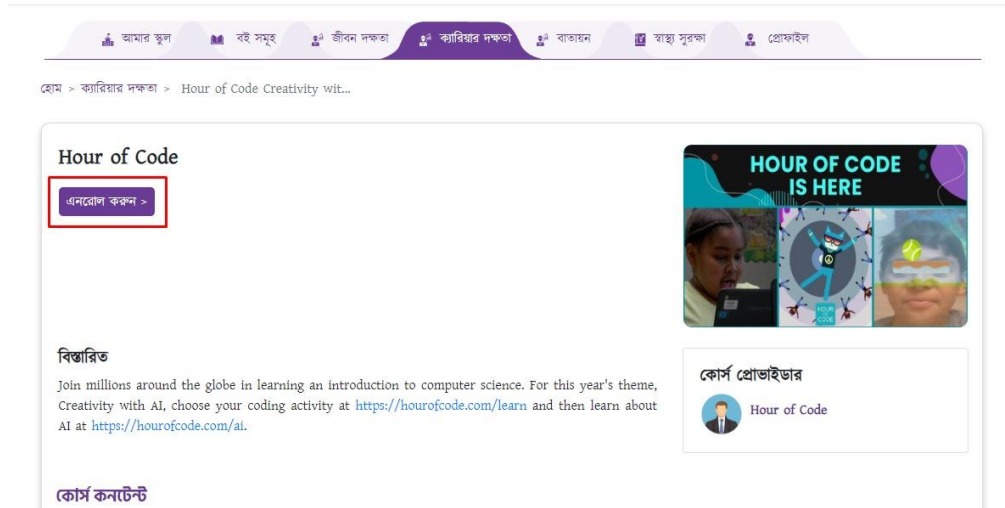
আমার স্কুল বই সমূহ জীবন দক্ষতা ক্যারিয়ার দক্ষতা বাতায়ন স্বাস্থ্য সুরক্ষা প্রোফাইল

হোম > ক্যারিয়ার দক্ষতা > Hour of Code Creativity wit...

Hour of Code

এনরোল করুন >

HOUR OF CODE IS HERE

HOUR OF CODE

বিস্তারিত

Join millions around the globe in learning an introduction to computer science. For this year's theme, Creativity with AI, choose your coding activity at https://hourofcode.com/learn and then learn about AI at https://hourofcode.com/ai.

কোর্স প্রোভাইডার

Hour of Code

কোর্স কনটেন্ট